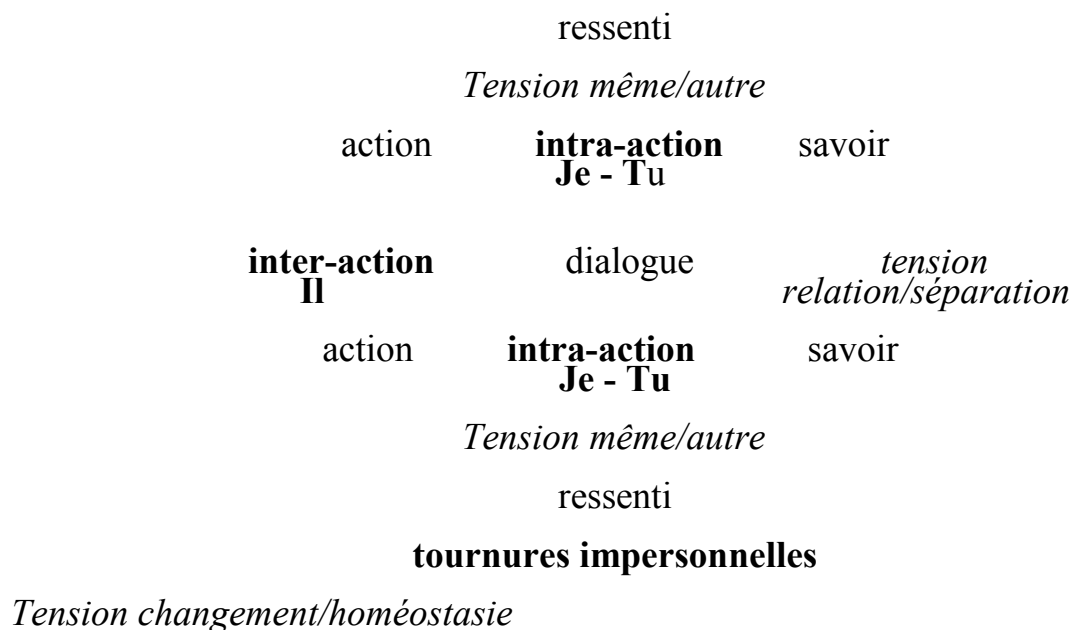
ressenti

*Tension même/autre*

action **intra-action** savoir
**Je - T**u

**inter-action** dialogue *tension*
**Il** *relation/séparation*

action **intra-action** savoir
**Je - Tu**

*Tension même/autre*

ressenti

**tournures impersonnelles**

*Tension changement/homéostasie*